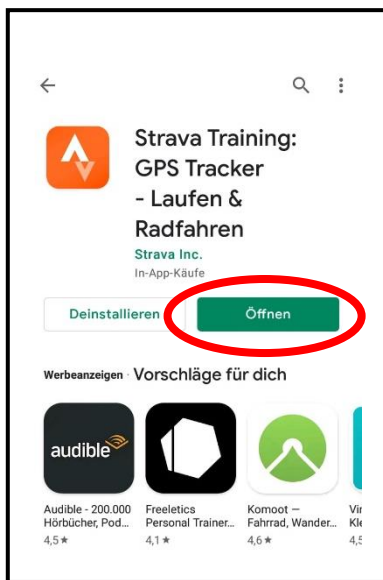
Strava Training: GPS Tracker - Laufen & Radfahren

Strava Inc.

In-App-Käufe

Deinstallieren

Öffnen

Werbeanzeigen · Vorschläge für dich

audible

Audible - 200.000 Hörbücher, Pod...
4,5 ★

Freeletics Personal Trainer...
4,1 ★

Komoot — Fahrrad, Wander...
4,6 ★

Vi Kl
4,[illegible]